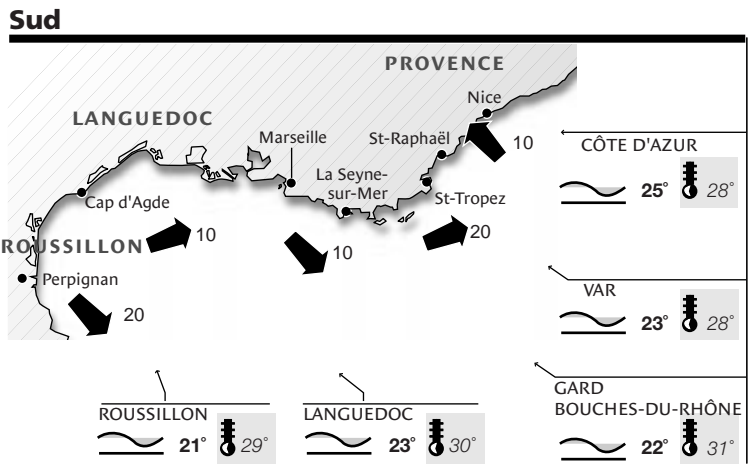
Sud

PROVENCE

LANGUEDOC

Nice

Marseille

St-Raphaël

10

CÔTE D'AZUR

25° 28°

La Seyne-sur-Mer

Cap d'Agde

St-Tropez

10

20

ROUSSILLON

10

Perpignan

20

VAR

23° 28°

GARD
BOUCHES-DU-RHÔNE

22° 31°

ROUSSILLON

21° 29°

LANGUEDOC

23° 30°